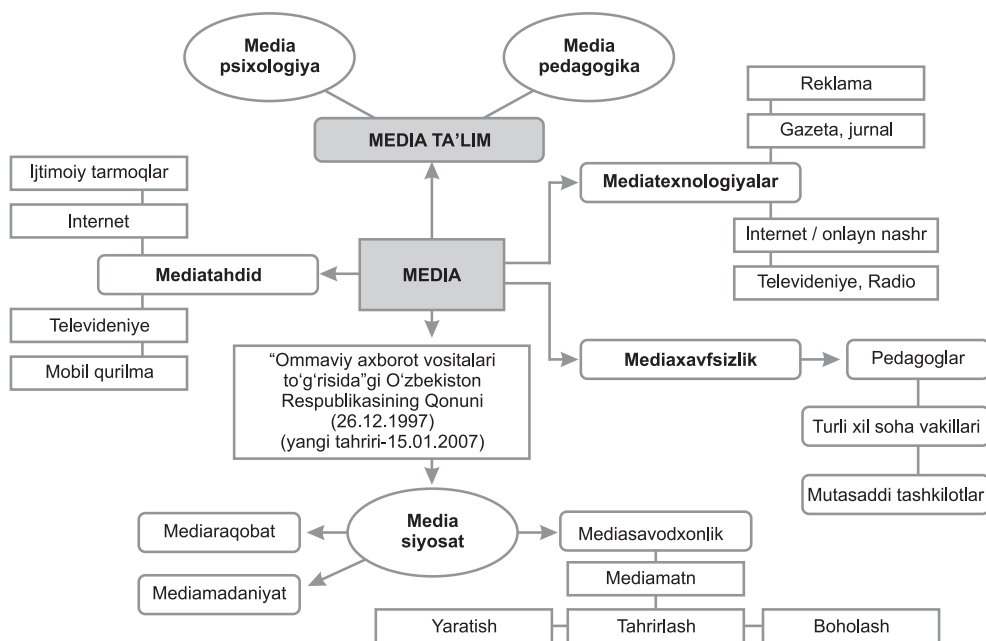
Media psixologiya

Media pedagogika

MEDIA TA'LIM

Reklama

Gazeta, jurnal

Mediatexnologiyalar

Internet / onlayn nashr

Televideniye, Radio

Ijtimoiy tarmoqlar

Internet

Mediatahdid

MEDIA

Televideniye

Mobil qurilma

"Ommaviy axborot vositalari to'g'risida"gi O'zbekiston Respublikasining Qonuni (26.12.1997) (yangi tahriri-15.01.2007)

Mediaxavfsizlik

Pedagoglar

Turli xil soha vakillari

Mutasaddi tashkilotlar

Mediaraqobat

Media siyosat

Mediasavodxonlik

Mediamadaniyat

Mediamatn

Yaratish

Tahrirlash

Boholash